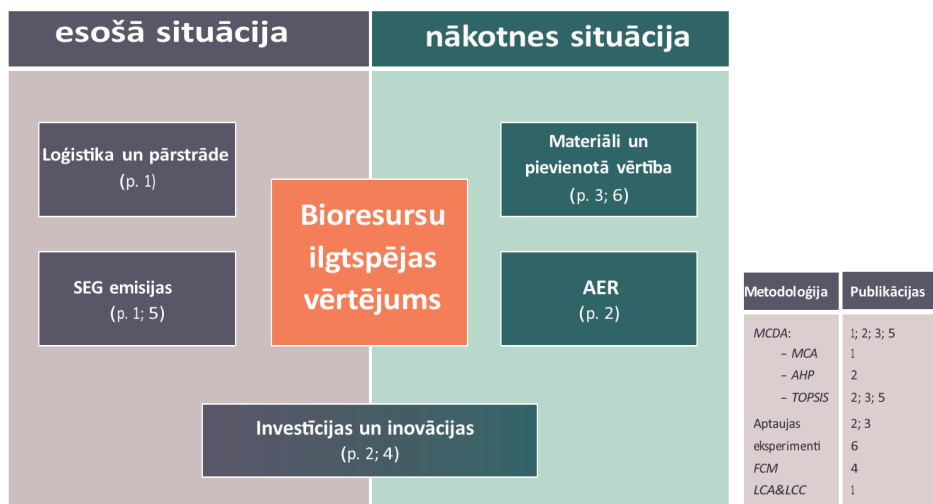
esošā situācija

nākotnes situācija

Loģistika un pārstrāde
(p. 1)

SEG emisijas
(p. 1; 5)

Bioresursu ilgtspējas vērtējums

Materiāli un pievienotā vērtība
(p. 3; 6)

AER
(p. 2)

Investīcijas un inovācijas
(p. 2; 4)

| Metodoloģija | Publikācijas |
|---|---|
| MCDA: | 1; 2; 3; 5 |
| – MCA | 1 |
| – AHP | 2 |
| – TOPSIS | 2; 3; 5 |
| Aptaujas | 2; 3 |
| eksperimenti | 6 |
| FCM | 4 |
| LCA&LCC | 1 |